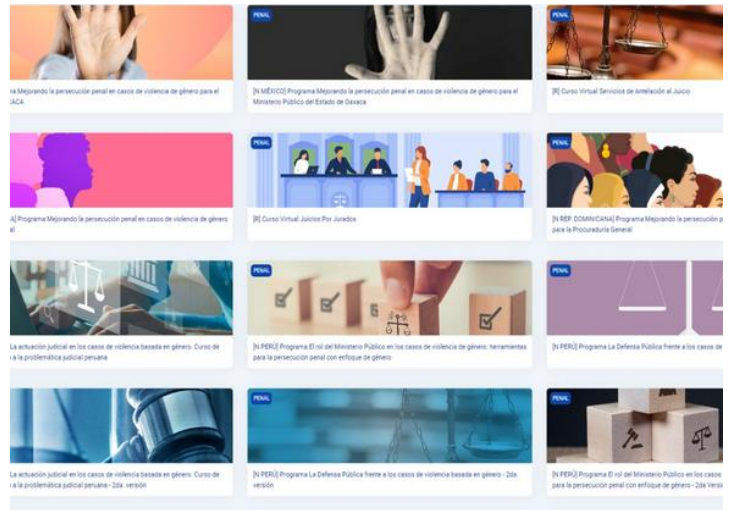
a Mejorando la persecución penal en casos de violencia de género para el
ACA

PENAL
[N MÉXICO] Programa Mejorando la persecución penal en casos de violencia de género para el Ministerio Público del Estado de Oaxaca

PENAL
[R] Curso Virtual Servicios de Antelación al Juicio

A] Programa Mejorando la persecución penal en casos de violencia de género
al

PENAL
[R] Curso Virtual Juicios Por Jurados

PENAL
[N REP. DOMINICANA] Programa Mejorando la persecución p
para la Procuraduría General

La actuación judicial en los casos de violencia basada en género. Curso de
a la problemática judicial peruana

PENAL
[N PERÚ] Programa El rol del Ministerio Público en los casos de violencia de género: herramientas para la persecución penal con enfoque de género

PENAL
[N PERÚ] Programa La Defensa Pública frente a los casos de

La actuación judicial en los casos de violencia basada en género. Curso de
a la problemática judicial peruana - 2da. versión

PENAL
[N PERÚ] Programa La Defensa Pública frente a los casos de violencia basada en género - 2da versión

PENAL
[N PERÚ] Programa El rol del Ministerio Público en los casos
para la persecución penal con enfoque de género - 2da Versi